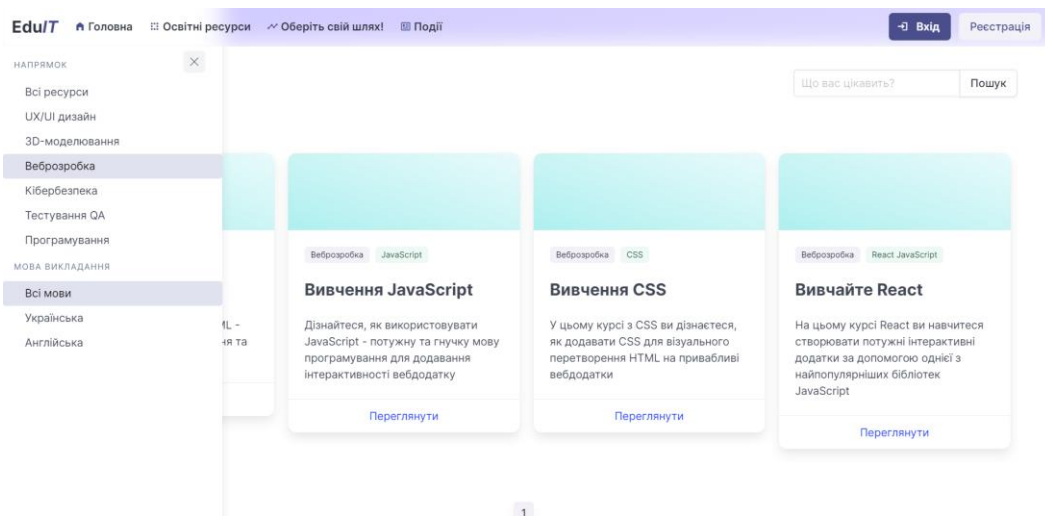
EduIT Головна Освітні ресурси Оберіть свій шлях! Події

Вхід Реєстрація

НАПРЯМОК

Всі ресурси
UX/UI дизайн
3D-моделювання
Веброзробка
Кібербезпека
Тестування QA
Програмування

МОВА ВИКЛАДАННЯ

Всі мови
Українська
Англійська

Що вас цікавить? Пошук

ML -
ня та

Веброзробка JavaScript

Вивчення JavaScript

Дізнайтеся, як використовувати JavaScript - потужну та гнучку мову програмування для додавання інтерактивності вебдодатку

Переглянути

Веброзробка CSS

Вивчення CSS

У цьому курсі з CSS ви дізнаєтеся, як додавати CSS для візуального перетворення HTML на привабливі вебдодатки

Переглянути

Веброзробка React JavaScript

Вивчайте React

На цьому курсі React ви навчитеся створювати потужні інтерактивні додатки за допомогою однієї з найпопулярніших бібліотек JavaScript

Переглянути

1